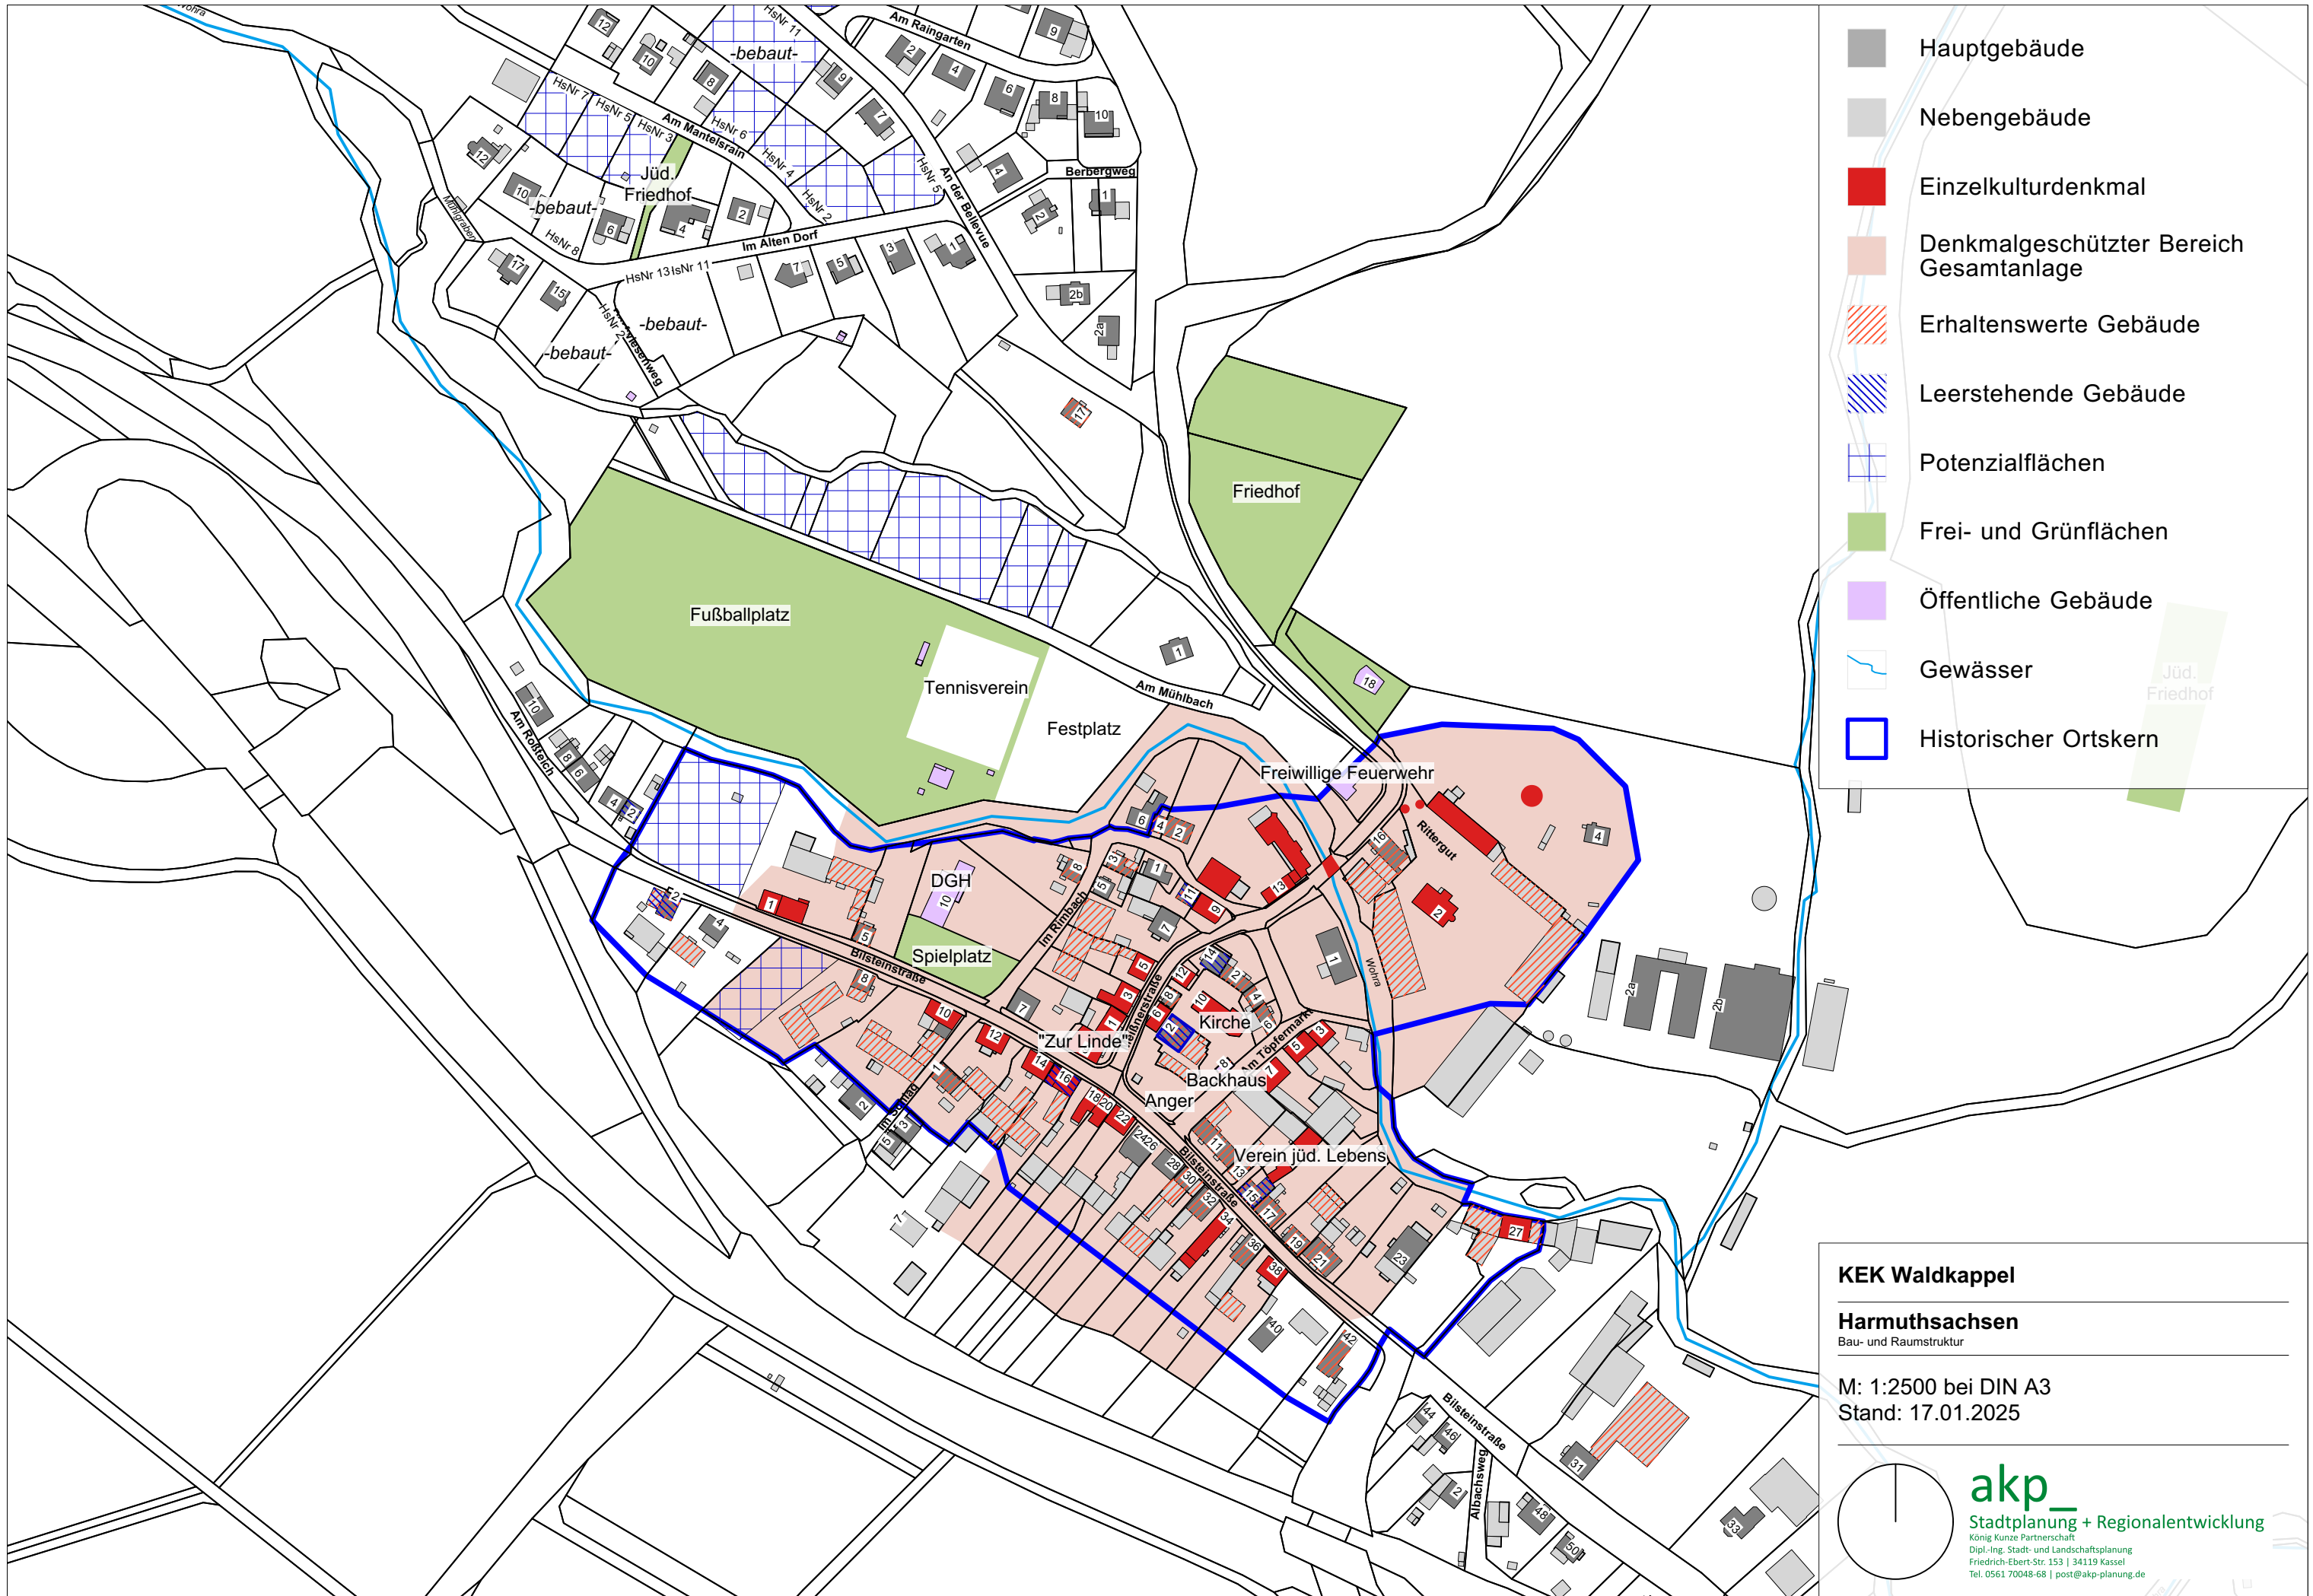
Hauptgebäude
Nebengebäude
Einzelkulturdenkmal
Denkmalgeschützter Bereich Gesamtanlage
Erhaltenswerte Gebäude
Leerstehende Gebäude
Potenzialflächen
Frei- und Grünflächen
Öffentliche Gebäude
Gewässer
Historischer Ortskern

Am Raingarten
-bebaut-
HsNr 11
HsNr 7
HsNr 5
HsNr 3
Am Mantelsrain
HsNr 6
HsNr 4
HsNr 2
HsNr 5
An der Bellevue
Berbergweg
Jüd. Friedhof
-bebaut-
HsNr 8
Im Alten Dorf
HsNr 13
HsNr 11
-bebaut-
-bebaut-
Wiesenweg
Friedhof
Fußballplatz
Tennisverein
Festplatz
Am Mühlbach
Am Roßteich
Freiwillige Feuerwehr
Rittergut
DGH
Spielplatz
Im Rimbach
Bilsteinstraße
Kirche
"Zur Linde"
Im Töpfermarkt
Backhaus
Anger
Verein jüd. Lebens
Wohra
Bilsteinstraße
Albachsweg
Jüd. Friedhof

KEK Waldkappel
Harmuthsachsen
Bau- und Raumstruktur
M: 1:2500 bei DIN A3
Stand: 17.01.2025
akp_
Stadtplanung + Regionalentwicklung
König Kunze Partnerschaft
Dipl.-Ing. Stadt- und Landschaftsplanung
Friedrich-Ebert-Str. 153 | 34119 Kassel
Tel. 0561 70048-68 | post@akp-planung.de